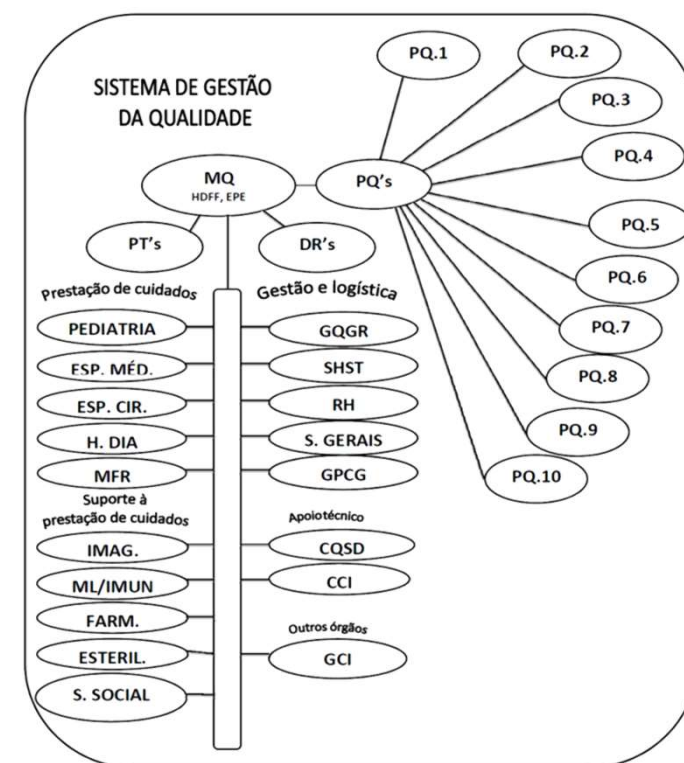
SISTEMA DE GESTÃO DA QUALIDADE

PQ.1
PQ.2
PQ.3
PQ.4
PQ.5
PQ.6
PQ.7
PQ.8
PQ.9
PQ.10

MQ
HDFF, EPE

PQ's

PT's

DR's

Prestação de cuidados

PEDIATRIA
ESP. MÉD.
ESP. CIR.
H. DIA
MFR

Suporte à prestação de cuidados

IMAG.
ML/IMUN
FARM.
ESTERIL.
S. SOCIAL

Gestão e logística

GQGR
SHST
RH
S. GERAIS
GPCG

Apoiotécnico

CQSD
CCI

Outros órgãos

GCI